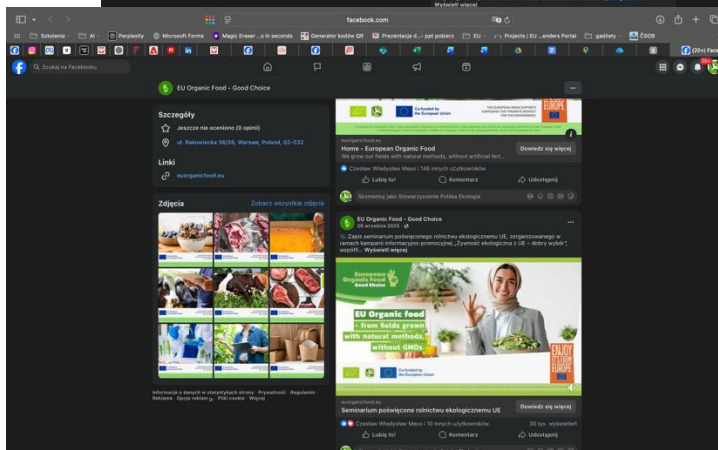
Wyświetl więcej

facebook.com

Szkolenia · AI · Perplexity · Microsoft Forms · Magic Eraser ...s in seconds · Generator kodów QR · Prezentacja d... ppt pobierz · EU · Projects | EU ...enders Portal · gadżety · ČSOB

(20+) Face

Szukaj na Facebooku

EU Organic Food - Good Choice

Szczegóły

Jeszcze nie oceniono (0 opinii)

ul. Rakowiecka 36/38, Warsaw, Poland, 02-532

Linki

euorganicfood.eu

Zdjęcia

Zobacz wszystkie zdjęcia

Informacje o danych w statystykach strony · Prywatność · Regulamin · Reklama · Opcje reklam · Pliki cookie · Więcej

Co-funded by the European Union

THE EUROPEAN UNION SUPPORTS CAMPAIGNS THAT PROMOTE HIGH QUALITY AGRICULTURAL PRODUCTS

ENJOY IT'S FROM EUROPE

euorganicfood.eu

Home - European Organic Food

We grow our fields with natural methods, without artificial fert...

Dowiedz się więcej

Czesław Władysław Meus i 146 innych użytkowników

Lubię to!

Komentarz

Udostępnij

Skomentuj jako Stowarzyszenie Polska Ekologia

EU Organic Food - Good Choice

26 września 2023

Zapis seminarium poświęconego rolnictwu ekologicznemu UE, zorganizowanego w ramach kampanii informacyjno-promocyjnej „Żywność ekologiczna z UE – dobry wybór", współf... Wyświetl więcej

European Organic Food Good Choice

EU Organic food - from fields grown with natural methods without GMOs

Co-funded by the European Union

ENJOY IT'S FROM EUROPE

euorganicfood.eu

Seminarium poświęcone rolnictwu ekologicznemu UE

Dowiedz się więcej

Czesław Władysław Meus i 10 innych użytkowników

33 tys. wyświetleń

Lubię to!

Komentarz

Udostępnij